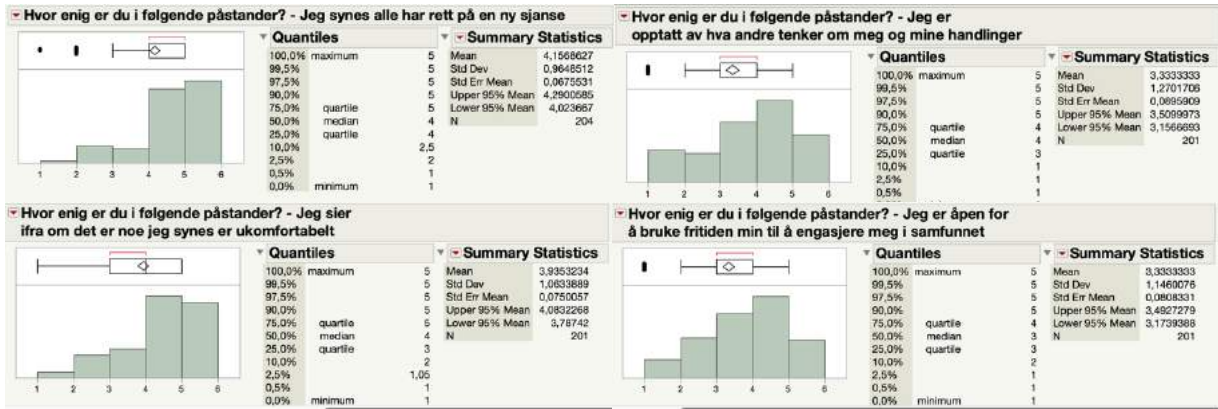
Hvor enig er du i følgende påstander? - Jeg synes alle har rett på en ny sjanse

1 2 3 4 5 6

Quantiles

| | | |
|---|---|---|
| 100,0% | maximum | 5 |
| 99,5% | | 5 |
| 97,5% | | 5 |
| 90,0% | | 5 |
| 75,0% | quartile | 5 |
| 50,0% | median | 4 |
| 25,0% | quartile | 4 |
| 10,0% | | 2,5 |
| 2,5% | | 2 |
| 0,5% | | 1 |
| 0,0% | minimum | 1 |

Summary Statistics

| | |
|---|---|
| Mean | 4,1568627 |
| Std Dev | 0,9648512 |
| Std Err Mean | 0,0675531 |
| Upper 95% Mean | 4,2900585 |
| Lower 95% Mean | 4,023667 |
| N | 204 |

Hvor enig er du i følgende påstander? - Jeg er opptatt av hva andre tenker om meg og mine handlinger

1 2 3 4 5 6

Quantiles

| | | |
|---|---|---|
| 100,0% | maximum | 5 |
| 99,5% | | 5 |
| 97,5% | | 5 |
| 90,0% | | 5 |
| 75,0% | quartile | 4 |
| 50,0% | median | 4 |
| 25,0% | quartile | 3 |
| 10,0% | | 1 |
| 2,5% | | 1 |
| 0,5% | | 1 |

Summary Statistics

| | |
|---|---|
| Mean | 3,3333333 |
| Std Dev | 1,2701706 |
| Std Err Mean | 0,0895909 |
| Upper 95% Mean | 3,5099973 |
| Lower 95% Mean | 3,1566693 |
| N | 201 |

Hvor enig er du i følgende påstander? - Jeg sier ifra om det er noe jeg synes er ukomfortabelt

1 2 3 4 5 6

Quantiles

| | | |
|---|---|---|
| 100,0% | maximum | 5 |
| 99,5% | | 5 |
| 97,5% | | 5 |
| 90,0% | | 5 |
| 75,0% | quartile | 5 |
| 50,0% | median | 4 |
| 25,0% | quartile | 3 |
| 10,0% | | 2 |
| 2,5% | | 1,05 |
| 0,5% | | 1 |
| 0,0% | minimum | 1 |

Summary Statistics

| | |
|---|---|
| Mean | 3,9353234 |
| Std Dev | 1,0633889 |
| Std Err Mean | 0,0750057 |
| Upper 95% Mean | 4,0832268 |
| Lower 95% Mean | 3,78742 |
| N | 201 |

Hvor enig er du i følgende påstander? - Jeg er åpen for å bruke fritiden min til å engasjere meg i samfunnet

1 2 3 4 5 6

Quantiles

| | | |
|---|---|---|
| 100,0% | maximum | 5 |
| 99,5% | | 5 |
| 97,5% | | 5 |
| 90,0% | | 5 |
| 75,0% | quartile | 4 |
| 50,0% | median | 3 |
| 25,0% | quartile | 3 |
| 10,0% | | 2 |
| 2,5% | | 1 |
| 0,5% | | 1 |
| 0,0% | minimum | 1 |

Summary Statistics

| | |
|---|---|
| Mean | 3,3333333 |
| Std Dev | 1,1460076 |
| Std Err Mean | 0,0808331 |
| Upper 95% Mean | 3,4927279 |
| Lower 95% Mean | 3,1739388 |
| N | 201 |